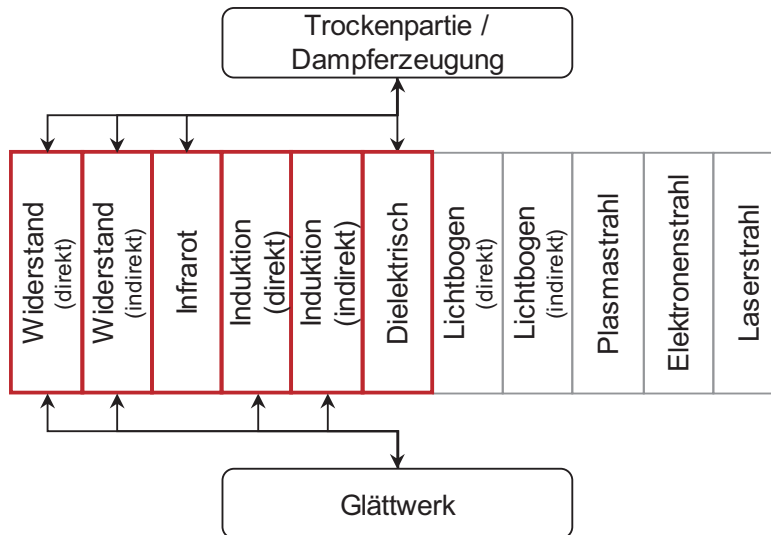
Trockenpartie / Dampferzeugung

Widerstand (direkt)

Widerstand (indirekt)

Infrarot

Induktion (direkt)

Induktion (indirekt)

Dielektrisch

Lichtbogen (direkt)

Lichtbogen (indirekt)

Plasmastrahl

Elektronenstrahl

Laserstrahl

Glättwerk